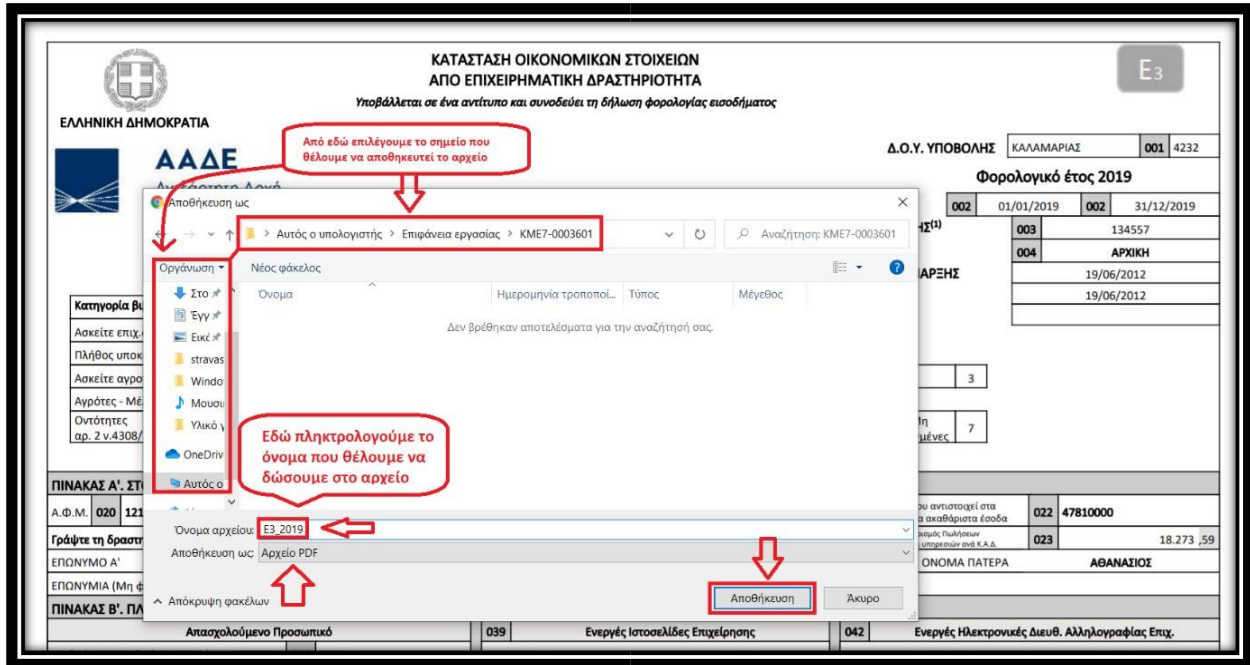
ΚΑΤΑΣΤΑΣΗ ΟΙΚΟΝΟΜΙΚΩΝ ΣΤΟΙΧΕΙΩΝ
ΑΠΟ ΕΠΙΧΕΙΡΗΜΑΤΙΚΗ ΔΡΑΣΤΗΡΙΟΤΗΤΑ
Υποβάλλεται σε ένα αντίτυπο και συνοδεύει τη δήλωση φορολογίας εισοδήματος

E3

ΕΛΛΗΝΙΚΗ ΔΗΜΟΚΡΑΤΙΑ

ΑΑΔΕ

Από εδώ επιλέγουμε το σημείο που θέλουμε να αποθηκευτεί το αρχείο

Δ.Ο.Υ. ΥΠΟΒΟΛΗΣ | ΚΑΛΑΜΑΡΙΑΣ | 001 | 4232

Φορολογικό έτος 2019

002 | 01/01/2019 | 002 | 31/12/2019

003 | 134557
004 | ΑΡΧΙΚΗ
ΑΡΞΗΣ | 19/06/2012
19/06/2012

Αποθήκευση ως

Αυτός ο υπολογιστής > Επιφάνεια εργασίας > ΚΜΕ7-0003601

Αναζήτηση: ΚΜΕ7-0003601

Οργάνωση ▾ Νέος φάκελος

Στο
Έγγ
Εικό
stravas
Windo
Μουσι
Υλικό
OneDriv
Αυτός ο

Όνομα | Ημερομηνία τροποποί... | Τύπος | Μέγεθος

Δεν βρέθηκαν αποτελέσματα για την αναζήτησή σας.

Εδώ πληκτρολογούμε το όνομα που θέλουμε να δώσουμε στο αρχείο

Όνομα αρχείου: E3_2019
Αποθήκευση ως: Αρχείο PDF

Απόκρυψη φακέλων

Αποθήκευση | Άκυρο

Κατηγορία βι
Ασκείτε επιχ.
Πλήθος υποκ
Ασκείτε αγρο
Αγρότες - Μέ
Οντότητες αρ. 2 ν.4308/

3
7
ιη μένες

ΠΙΝΑΚΑΣ Α'. ΣΤ
Α.Φ.Μ. 020 121
Γράψτε τη δραστ
ΕΠΩΝΥΜΟ Α'
ΕΠΩΝΥΜΙΑ (Μη φ

ου αντιστοιχεί στα ακαθάριστα έσοδα | 022 | 47810000
023 | 18.273 ,59

ΟΝΟΜΑ ΠΑΤΕΡΑ | ΑΘΑΝΑΣΙΟΣ

ΠΙΝΑΚΑΣ Β'. ΠΛ

Απασχολούμενο Προσωπικό | 039 | Ενεργές Ιστοσελίδες Επιχείρησης | 042 | Ενεργές Ηλεκτρονικές Διευθ. Αλληλογραφίας Επιχ.